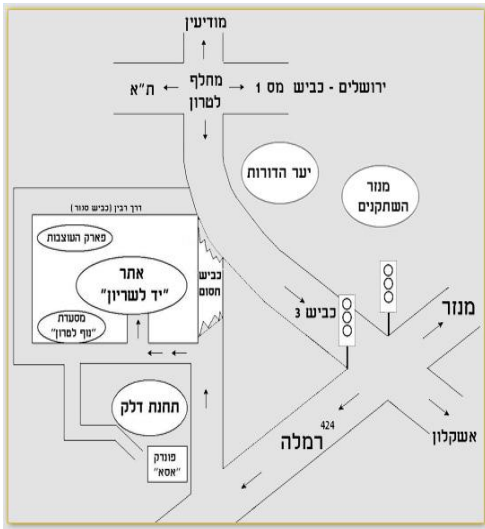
מודיעין

ת"א

מחלף לטרון

ירושלים - כביש מס 1

יער הדורות

מנזר השתקנים

דרך רבין (כביש סגור)

פארק העוצבות

אתר "יד לשריון"

מסעדת "נוף לטרון"

כביש חסום

כביש 3

מנזר

תחנת דלק

פונדק "אסא"

424

רמלה

אשקלון